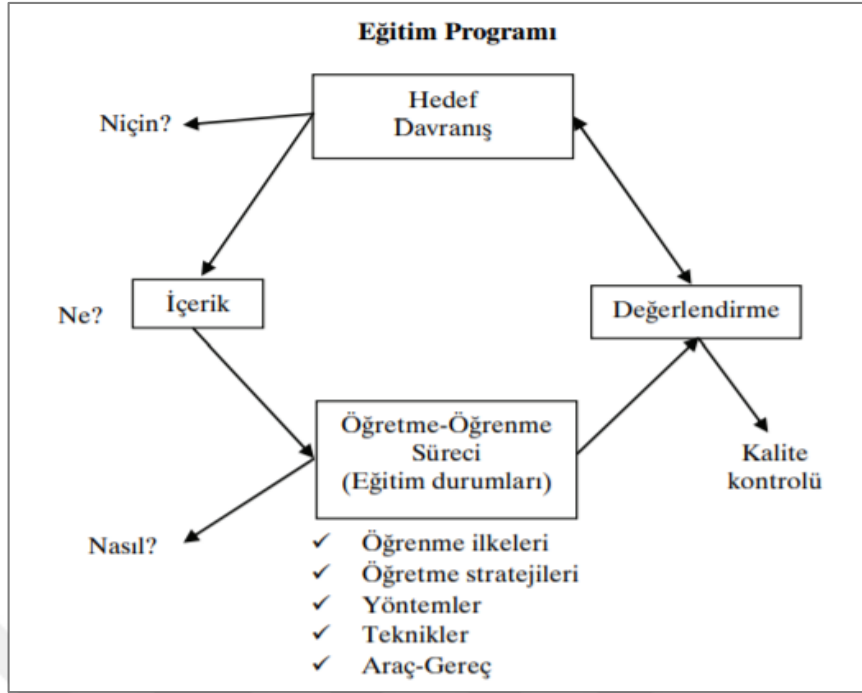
Eğitim Programı

Niçin?

Hedef
Davranış

Ne?

İçerik

Değerlendirme

Öğretme-Öğrenme
Süreci
(Eğitim durumları)

Kalite
kontrolü

Nasıl?

✓ Öğrenme ilkeleri
✓ Öğretme stratejileri
✓ Yöntemler
✓ Teknikler
✓ Araç-Gereç